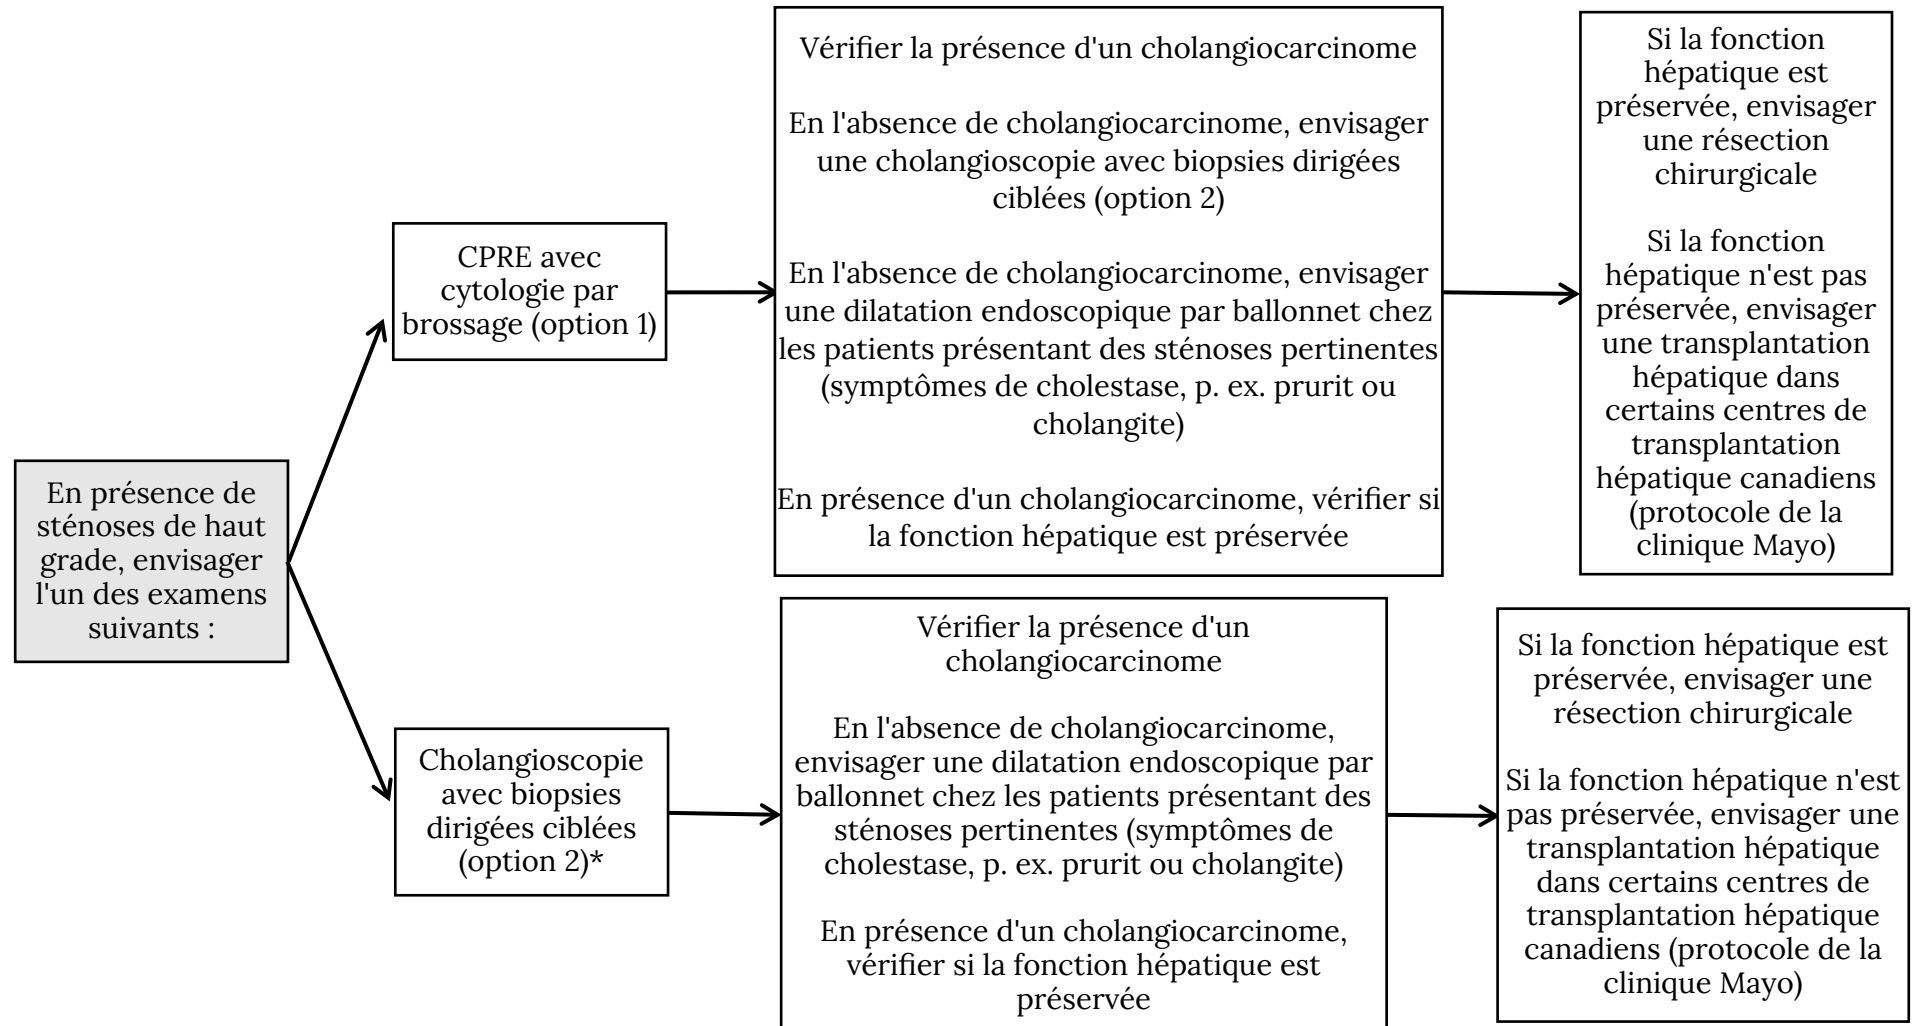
En présence de sténoses de haut grade, envisager l'un des examens suivants :

CPRE avec cytologie par brossage (option 1)

Vérifier la présence d'un cholangiocarcinome

En l'absence de cholangiocarcinome, envisager une cholangioscopie avec biopsies dirigées ciblées (option 2)

En l'absence de cholangiocarcinome, envisager une dilatation endoscopique par ballonnet chez les patients présentant des sténoses pertinentes (symptômes de cholestase, p. ex. prurit ou cholangite)

En présence d'un cholangiocarcinome, vérifier si la fonction hépatique est préservée

Si la fonction hépatique est préservée, envisager une résection chirurgicale

Si la fonction hépatique n'est pas préservée, envisager une transplantation hépatique dans certains centres de transplantation hépatique canadiens (protocole de la clinique Mayo)

Cholangioscopie avec biopsies dirigées ciblées (option 2)*

Vérifier la présence d'un cholangiocarcinome

En l'absence de cholangiocarcinome, envisager une dilatation endoscopique par ballonnet chez les patients présentant des sténoses pertinentes (symptômes de cholestase, p. ex. prurit ou cholangite)

En présence d'un cholangiocarcinome, vérifier si la fonction hépatique est préservée

Si la fonction hépatique est préservée, envisager une résection chirurgicale

Si la fonction hépatique n'est pas préservée, envisager une transplantation hépatique dans certains centres de transplantation hépatique canadiens (protocole de la clinique Mayo)